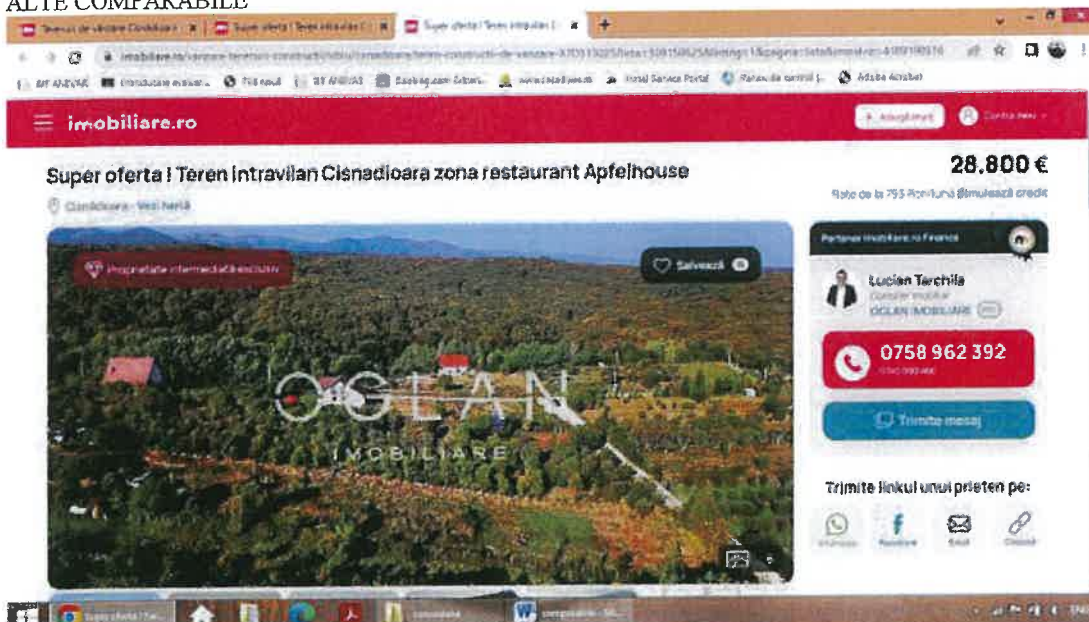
ALTE COMPARABILE

Terenuri de vanzare Cisnadioara | Super oferta ! Teren intravilan C | Super oferta ! Teren intravilan C

imobiliare.ro/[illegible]

imobiliare.ro

+ Adaugă anunț

Contul meu

Super oferta ! Teren intravilan Cisnadioara zona restaurant Apfelhouse

28.800 €

Rate de la 793 Ron/lună Simulează credit

Cisnădioara - Vest herlă

Proprietate intermediată exclusiv

Salvează

OGLAN IMOBILIARE

Partener imobiliare.ro Financ

Lucian Tarchila
Consilier imobiliar
OGLAN IMOBILIARE

0758 962 392

Trimite mesaj

Trimite linkul unui prieten pe:

WhatsApp Facebook Email Copiază

Super oferta ! Teren... | comparabile | comparabile - W...